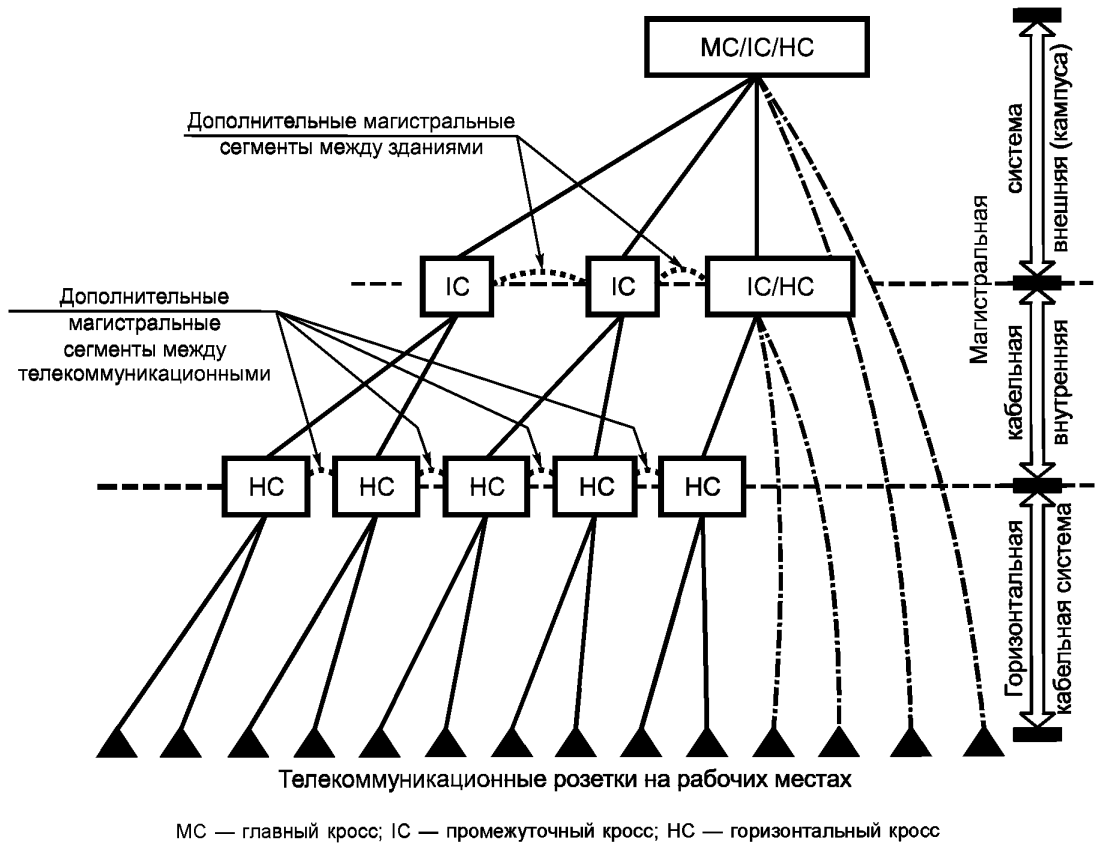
MC/IC/HC

Дополнительные магистральные сегменты между зданиями

IC

IC

IC/HC

Дополнительные магистральные сегменты между телекоммуникационными

HC

HC

HC

HC

HC

Магистральная кабельная система внешняя (кампуса)

внутренняя

Горизонтальная кабельная система

Телекоммуникационные розетки на рабочих местах

МС — главный кросс; IC — промежуточный кросс; НС — горизонтальный кросс